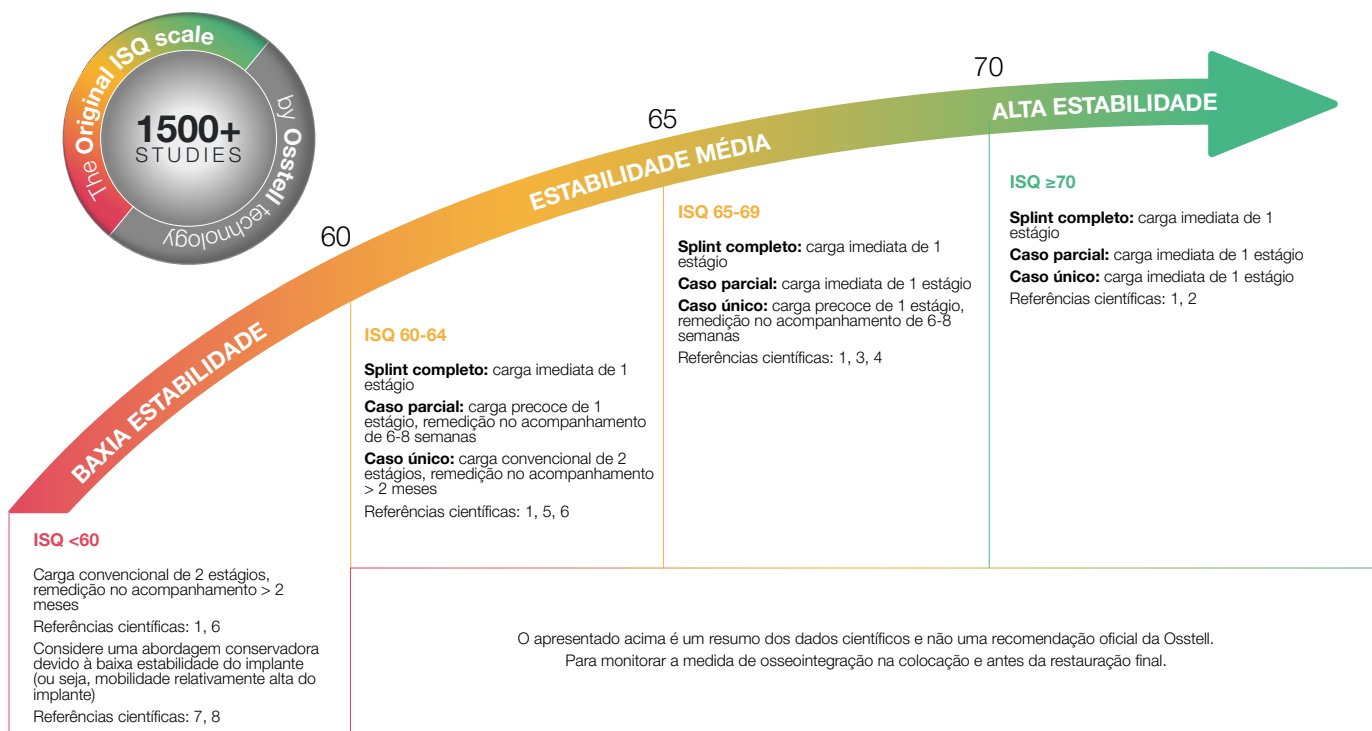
The Original ISQ scale
1500+
STUDIES
by Osstell technology

60

65

70

BAIXA ESTABILIDADE

ESTABILIDADE MÉDIA

ALTA ESTABILIDADE

ISQ <60

Carga convencional de 2 estágios, remedição no acompanhamento > 2 meses

Referências científicas: 1, 6

Considere uma abordagem conservadora devido à baixa estabilidade do implante (ou seja, mobilidade relativamente alta do implante)

Referências científicas: 7, 8

ISQ 60-64

**Splint completo:** carga imediata de 1 estágio

**Caso parcial:** carga precoce de 1 estágio, remedição no acompanhamento de 6-8 semanas

**Caso único:** carga convencional de 2 estágios, remedição no acompanhamento > 2 meses

Referências científicas: 1, 5, 6

ISQ 65-69

**Splint completo:** carga imediata de 1 estágio

**Caso parcial:** carga imediata de 1 estágio

**Caso único:** carga precoce de 1 estágio, remedição no acompanhamento de 6-8 semanas

Referências científicas: 1, 3, 4

ISQ ≥70

**Splint completo:** carga imediata de 1 estágio

**Caso parcial:** carga imediata de 1 estágio

**Caso único:** carga imediata de 1 estágio

Referências científicas: 1, 2

O apresentado acima é um resumo dos dados científicos e não uma recomendação oficial da Osstell.
Para monitorar a medida de osseointegração na colocação e antes da restauração final.